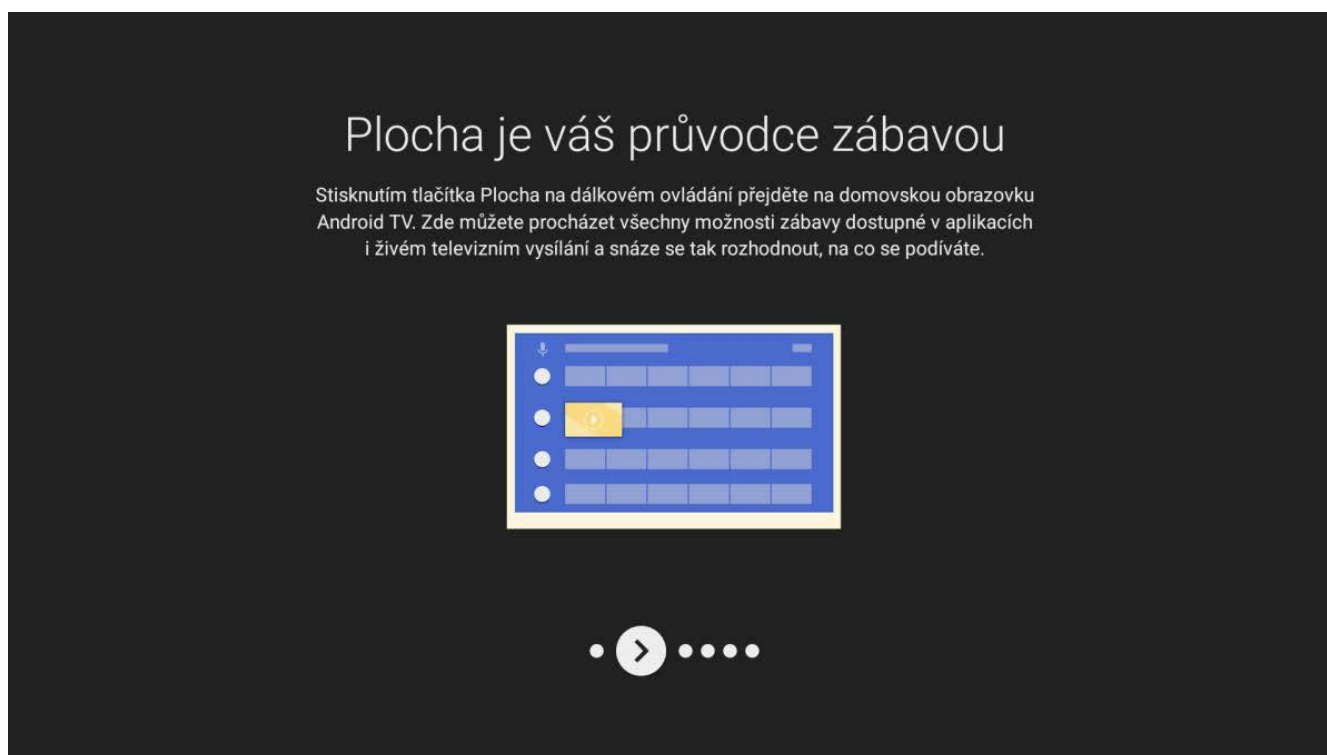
Plocha je váš průvodce zábavou

Stisknutím tlačítka Plocha na dálkovém ovládání přejděte na domovskou obrazovku Android TV. Zde můžete procházet všechny možnosti zábavy dostupné v aplikacích i živém televizním vysílání a snáze se tak rozhodnout, na co se podíváte.